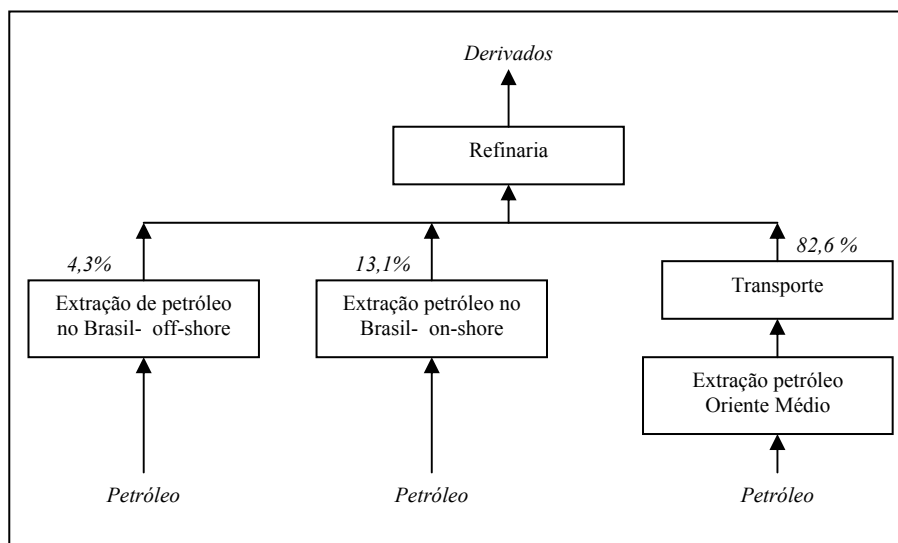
*Derivados*

Refinaria

*4,3%*

Extração de petróleo no Brasil- off-shore

*13,1%*

Extração petróleo no Brasil- on-shore

*82,6 %*

Transporte

Extração petróleo Oriente Médio

*Petróleo*

*Petróleo*

*Petróleo*